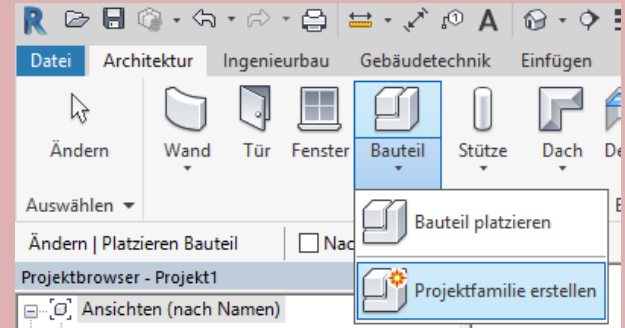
R

A

Datei Architektur Ingenieurbau Gebäudetechnik Einfügen

Ändern Wand Tür Fenster Bauteil Stütze Dach De

Auswählen ▾

Ändern | Platzieren Bauteil Nac

Projektbrowser - Projekt1

Ansichten (nach Namen)

Bauteil platzieren

Projektfamilie erstellen